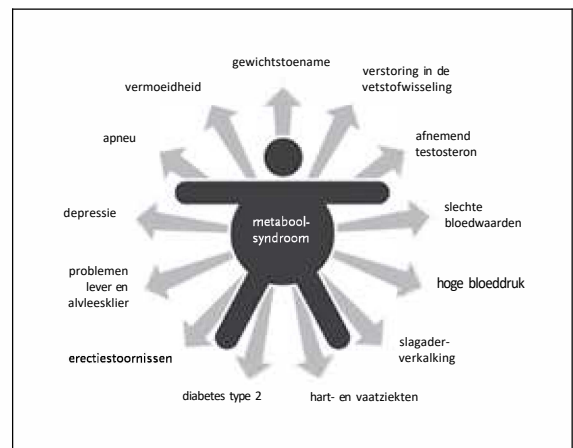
gewichtstoename

vermoeidheid

verstoring in de vetstofwisseling

apneu

afnemend testosteron

depressie

metabool-syndroom

slechte bloedwaarden

problemen lever en alvleesklier

hoge bloeddruk

erectiestoornissen

slagader-verkalking

diabetes type 2

hart- en vaatziekten